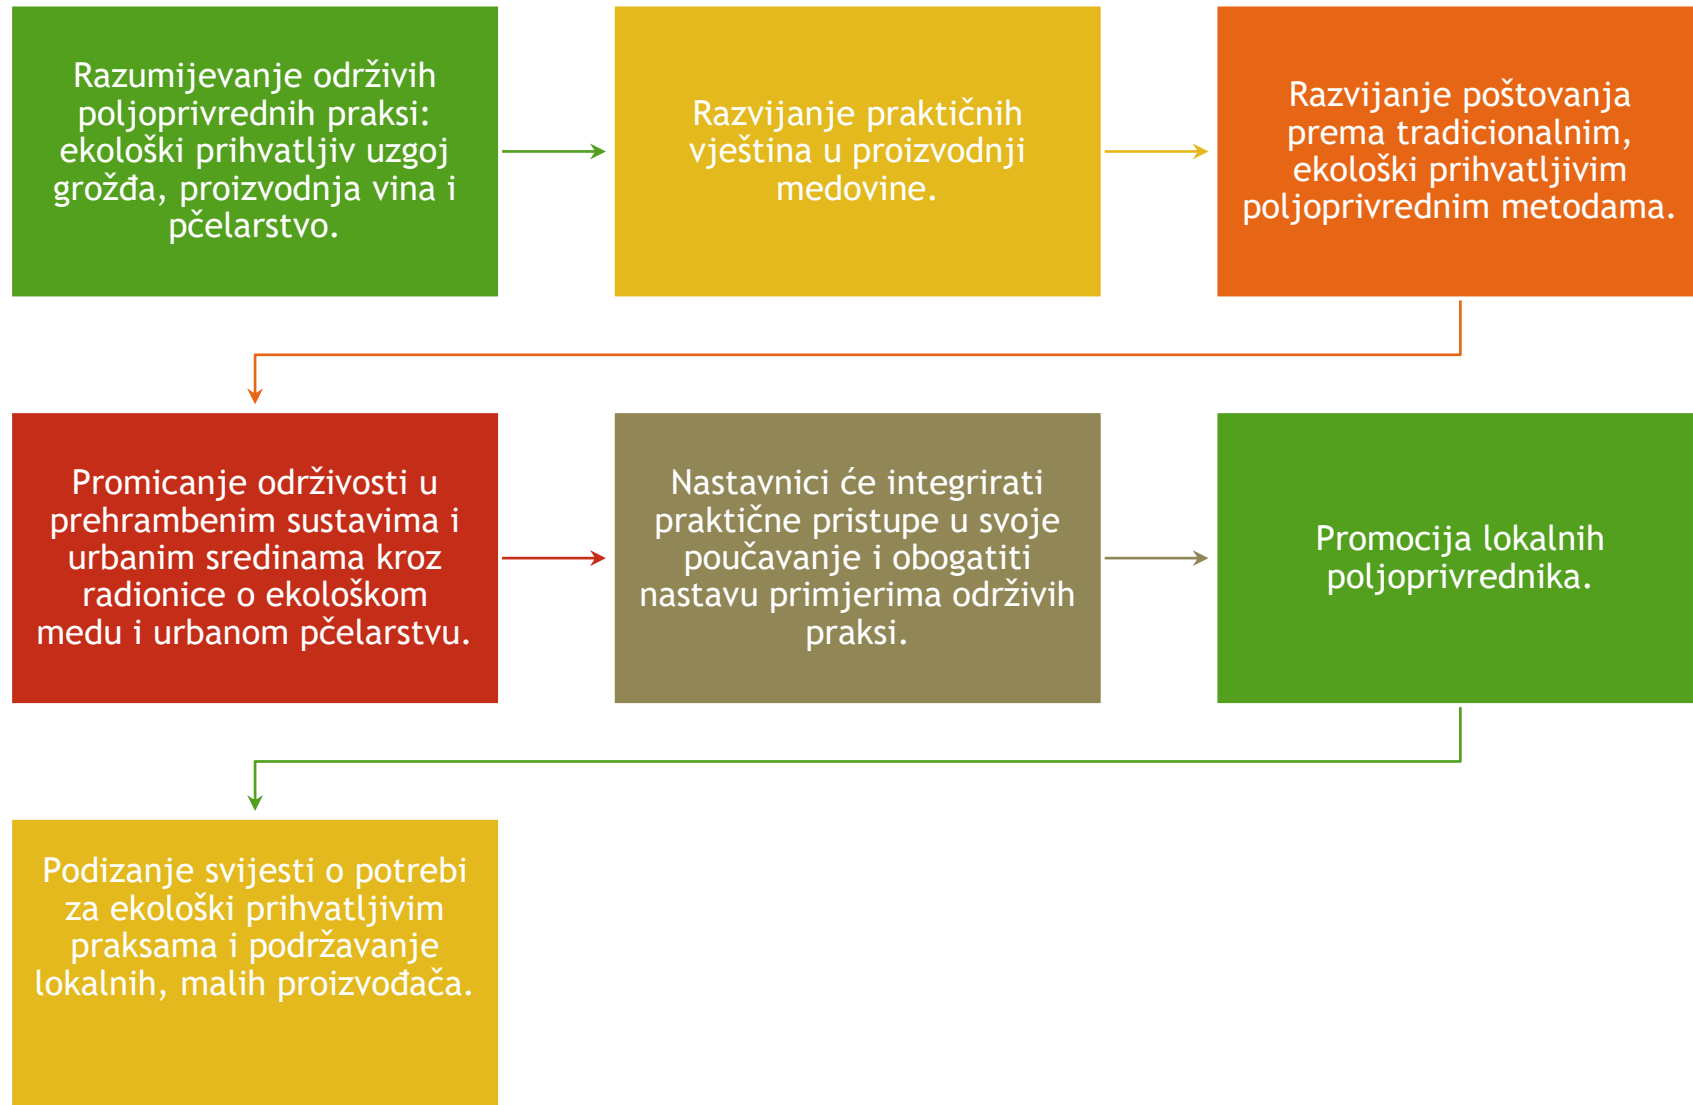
Razumijevanje održivih poljoprivrednih praksi: ekološki prihvatljiv uzgoj grožđa, proizvodnja vina i pčelarstvo.

Razvijanje praktičnih vještina u proizvodnji medovine.

Razvijanje poštovanja prema tradicionalnim, ekološki prihvatljivim poljoprivrednim metodama.

Promicanje održivosti u prehrambenim sustavima i urbanim sredinama kroz radionice o ekološkom medu i urbanom pčelarstvu.

Nastavnici će integrirati praktične pristupe u svoje poučavanje i obogatiti nastavu primjerima održivih praksi.

Promocija lokalnih poljoprivrednika.

Podizanje svijesti o potrebi za ekološki prihvatljivim praksama i podržavanje lokalnih, malih proizvođača.